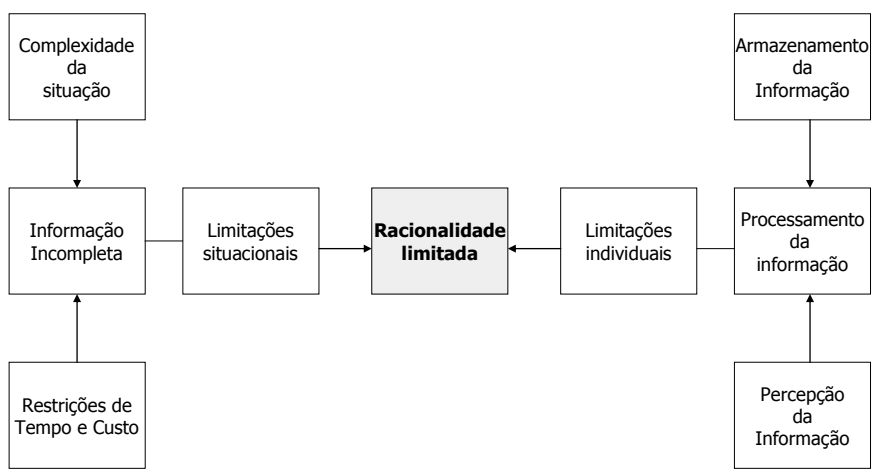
Complexidade da situação

Armazenamento da Informação

Informação Incompleta

Limitações situacionais

**Racionalidade limitada**

Limitações individuais

Processamento da informação

Restrições de Tempo e Custo

Percepção da Informação